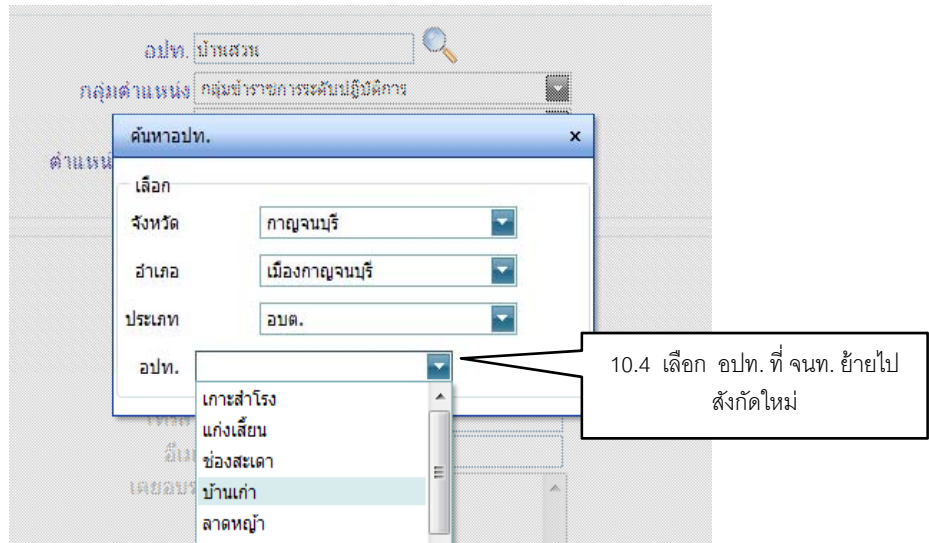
อปท. บ้านสวน

กลุ่มตำแหน่ง กลุ่มข้าราชการระดับปฏิบัติการ

ตำแหน่ง

ค้นหาอปท. ×

เลือก

จังหวัด กาญจนบุรี

อำเภอ เมืองกาญจนบุรี

ประเภท อบต.

อปท.

เกาะสำโรง

แก่งเสี้ยน

ช่องสะเดา

บ้านเก่า

ลาดหญ้า

10.4 เลือก อปท. ที่ จนท. ย้ายไปสังกัดใหม่